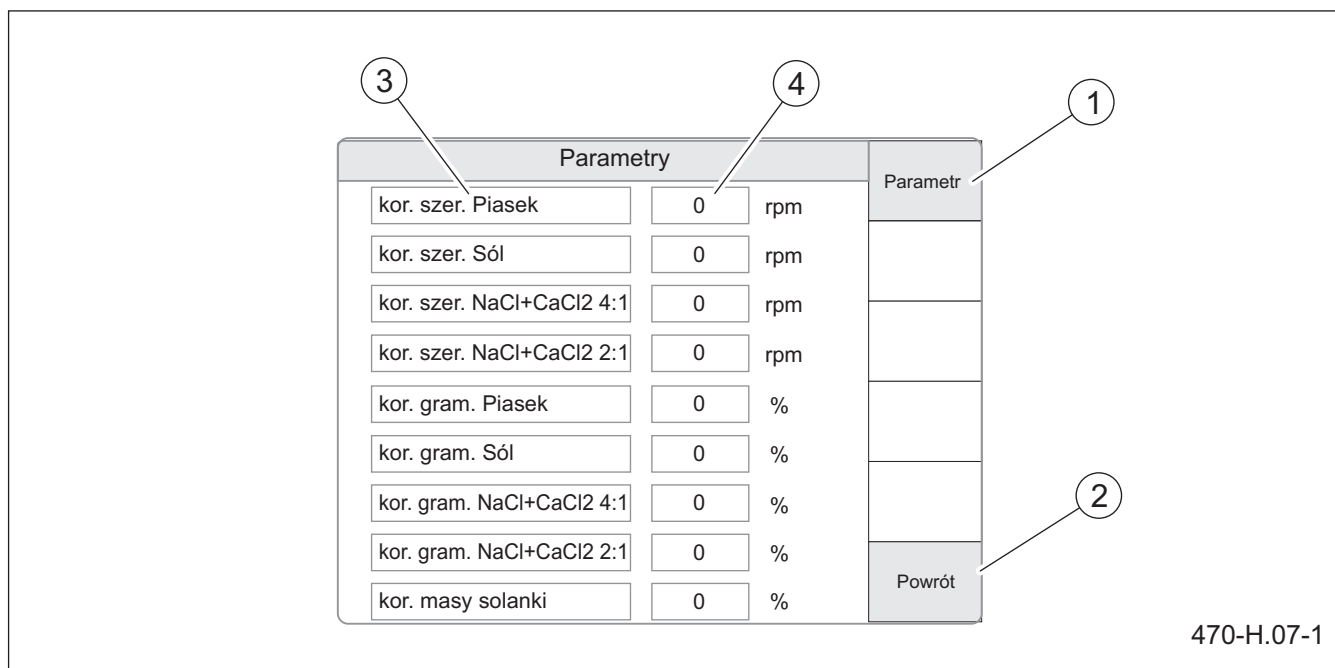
3

4

1

Parametry

Parametr

| | | |
|---|---|---|
| kor. szer. Piasek | 0 | rpm |
| kor. szer. Sól | 0 | rpm |
| kor. szer. NaCl+CaCl2 4:1 | 0 | rpm |
| kor. szer. NaCl+CaCl2 2:1 | 0 | rpm |
| kor. gram. Piasek | 0 | % |
| kor. gram. Sól | 0 | % |
| kor. gram. NaCl+CaCl2 4:1 | 0 | % |
| kor. gram. NaCl+CaCl2 2:1 | 0 | % |
| kor. masy solanki | 0 | % |

2

Powrót

470-H.07-1